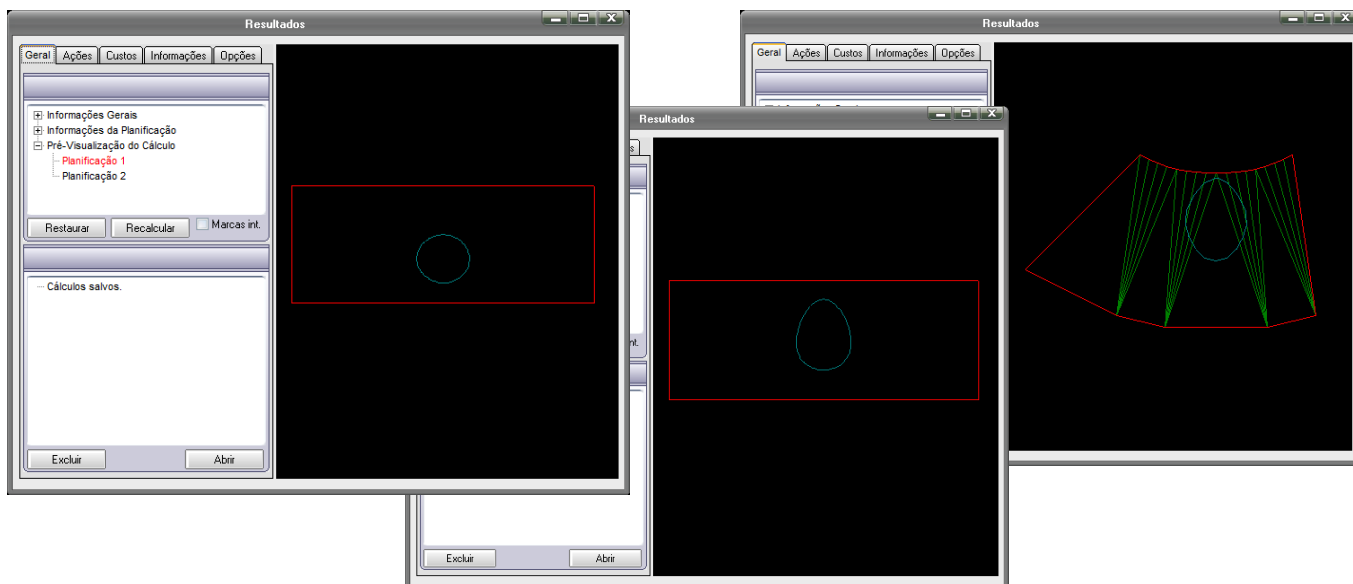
Resultados

Geral | Ações | Custos | Informações | Opções

Informações Gerais
Informações da Planificação
Pré-Visualização do Cálculo
Planificação 1
Planificação 2

Restaurar | Recalcular | Marcas int.

Cálculos salvos.

Excluir | Abrir

Resultados

Excluir | Abrir

Resultados

Geral | Ações | Custos | Informações | Opções